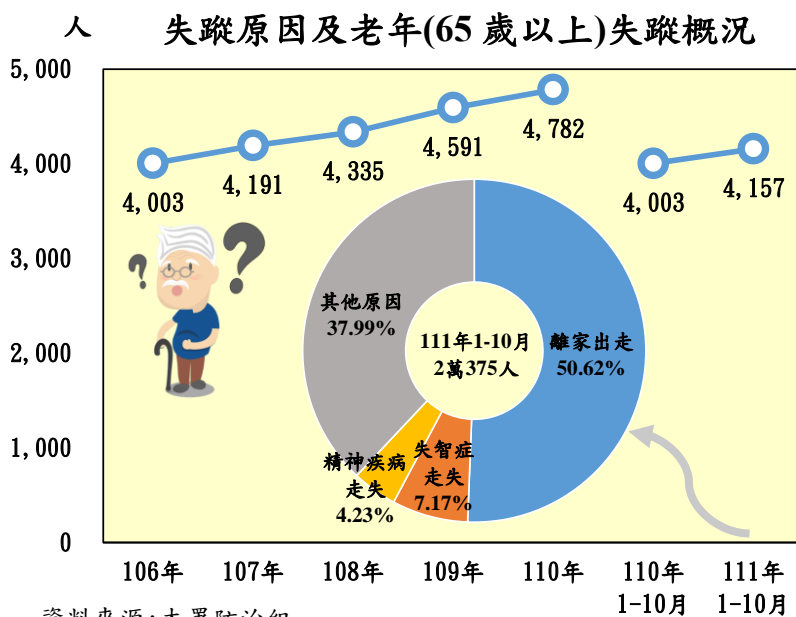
人

失蹤原因及老年(65歲以上)失蹤概況

5,000
4,000
3,000
2,000
1,000
0

4,003
4,191
4,335
4,591
4,782
4,003
4,157

其他原因
37.99%

111年1-10月
2萬375人

離家出走
50.62%

精神疾病走失
4.23%

失智症走失
7.17%

106年
107年
108年
109年
110年
110年 1-10月
111年 1-10月

資料來源:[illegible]